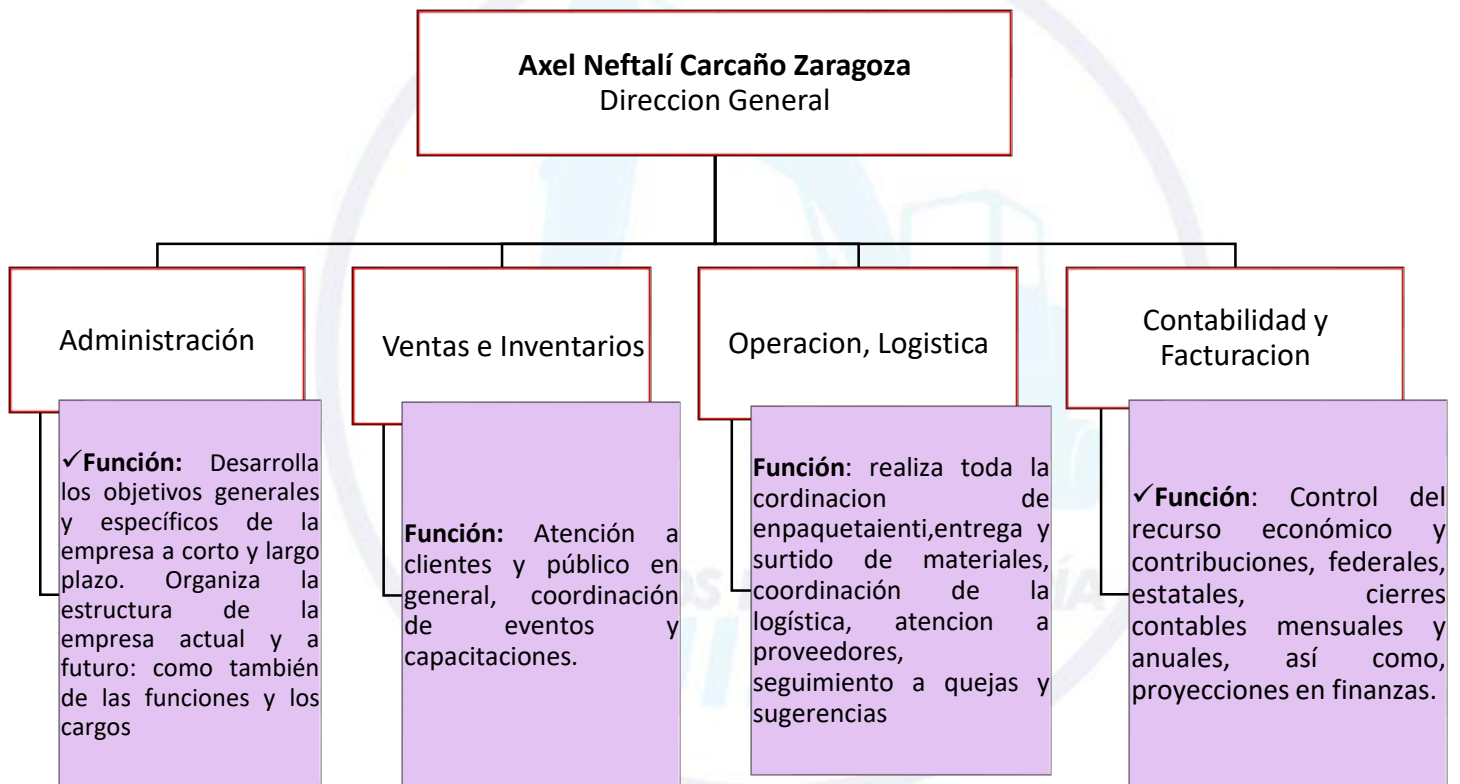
Axel Neftalí Carcaño Zaragoza
Direccion General

Administración

✓Función: Desarrolla los objetivos generales y específicos de la empresa a corto y largo plazo. Organiza la estructura de la empresa actual y a futuro: como también de las funciones y los cargos

Ventas e Inventarios

Función: Atención a clientes y público en general, coordinación de eventos y capacitaciones.

Operacion, Logistica

Función: realiza toda la cordinacion de enpaquetaienti,entrega y surtido de materiales, coordinación de la logística, atencion a proveedores, seguimiento a quejas y sugerencias

Contabilidad y Facturacion

✓Función: Control del recurso económico y contribuciones, federales, estatales, cierres contables mensuales y anuales, así como, proyecciones en finanzas.